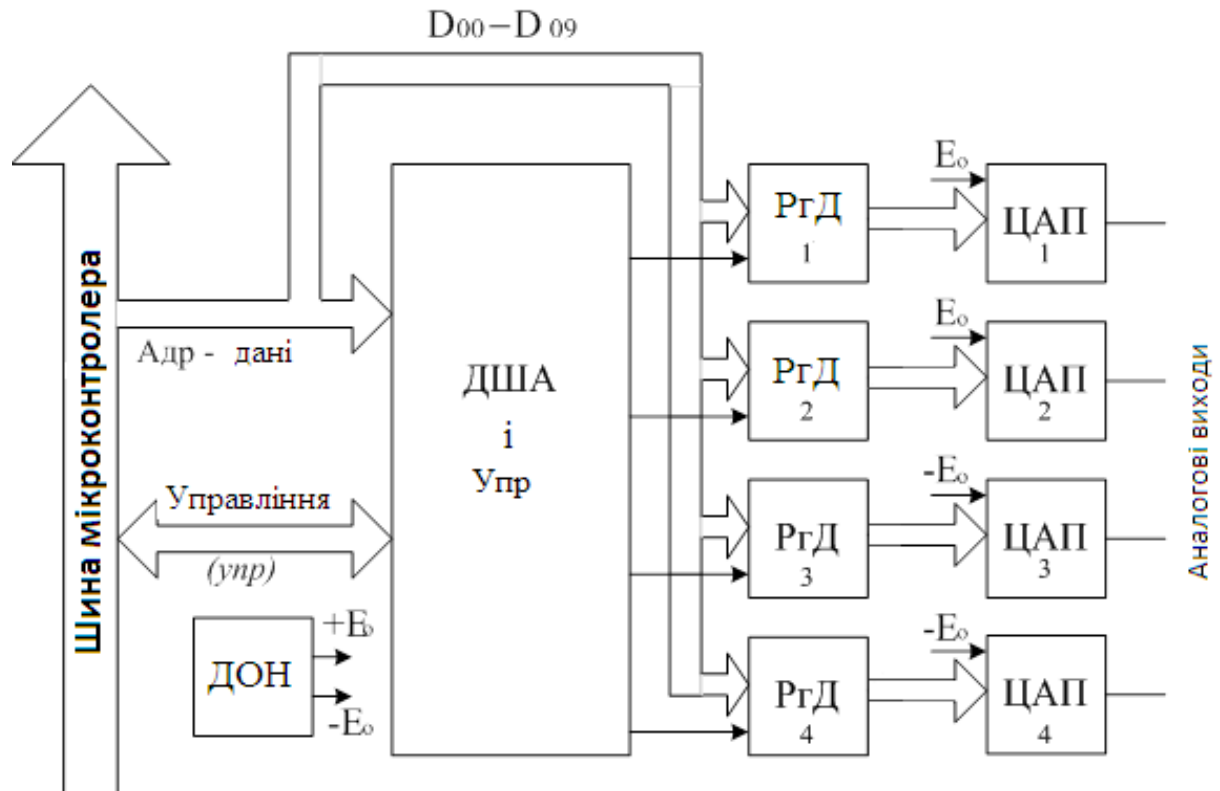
$D_{00} - D_{09}$

Шина мікроконтролера

Адр - дані

Управління

(упр)

ДШАі Упр

ДОН

$+E_o$

$-E_o$

РгД 1

РгД 2

РгД 3

РгД 4

$E_o$

$E_o$

$-E_o$

$-E_o$

ЦАП 1

ЦАП 2

ЦАП 3

ЦАП 4

Аналогові виходи